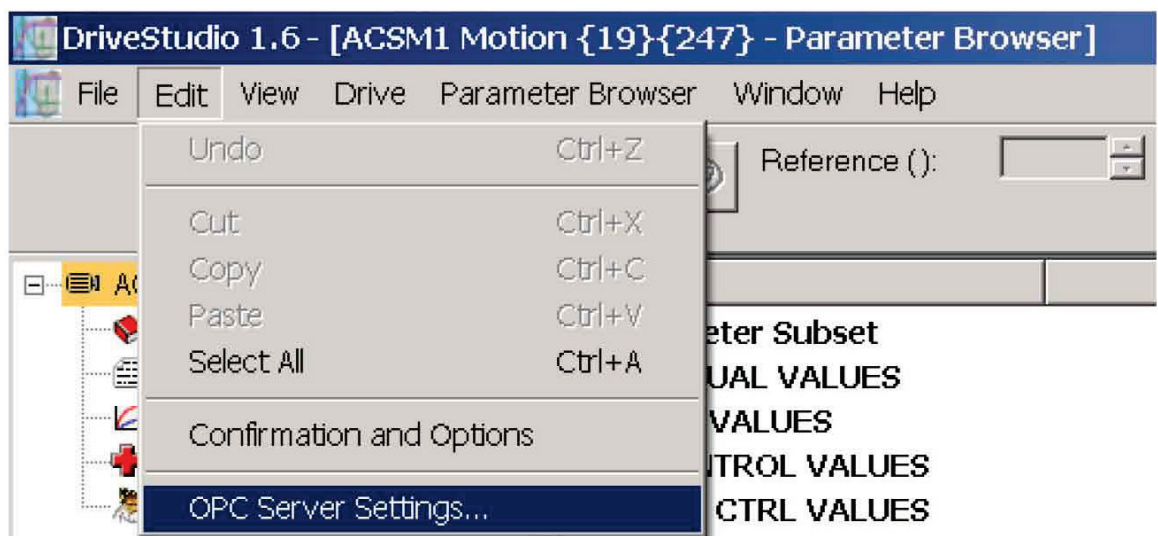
DriveStudio 1.6 - [ACSM1 Motion {19}{247} - Parameter Browser]

File Edit View Drive Parameter Browser Window Help

Undo Ctrl+Z

Cut Ctrl+X
Copy Ctrl+C
Paste Ctrl+V
Select All Ctrl+A

Confirmation and Options

OPC Server Settings...

Reference ():

AC

eter Subset
UAL VALUES
VALUES
NTROL VALUES
CTRL VALUES